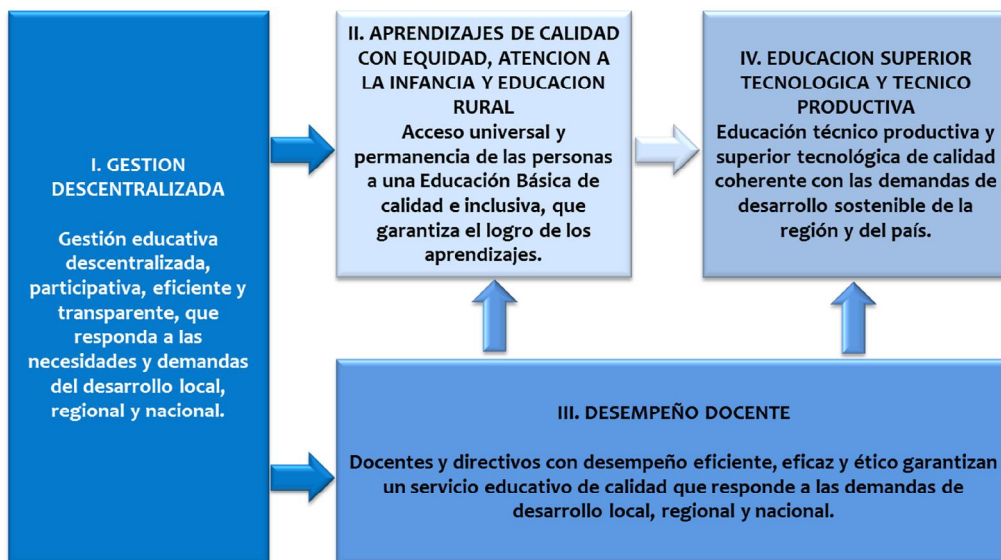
I. GESTION DESCENTRALIZADA

Gestión educativa descentralizada, participativa, eficiente y transparente, que responda a las necesidades y demandas del desarrollo local, regional y nacional.

II. APRENDIZAJES DE CALIDAD CON EQUIDAD, ATENCION A LA INFANCIA Y EDUCACION RURAL
Acceso universal y permanencia de las personas a una Educación Básica de calidad e inclusiva, que garantiza el logro de los aprendizajes.

IV. EDUCACION SUPERIOR TECNOLOGICA Y TECNICO PRODUCTIVA
Educación técnico productiva y superior tecnológica de calidad coherente con las demandas de desarrollo sostenible de la región y del país.

III. DESEMPEÑO DOCENTE

Docentes y directivos con desempeño eficiente, eficaz y ético garantizan un servicio educativo de calidad que responde a las demandas de desarrollo local, regional y nacional.